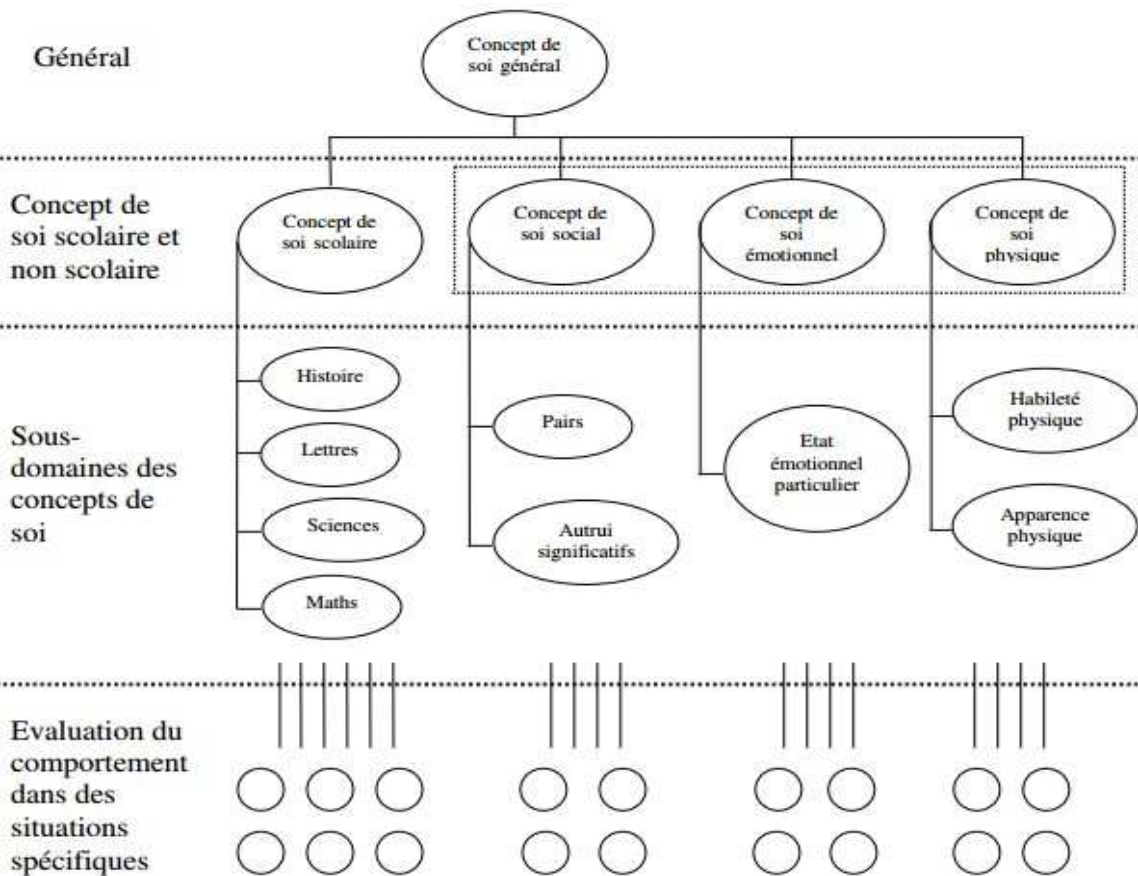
Général

Concept de soi général

Concept de soi scolaire et non scolaire

Concept de soi scolaire

Concept de soi social

Concept de soi émotionnel

Concept de soi physique

Sous-domaines des concepts de soi

Histoire

Lettres

Sciences

Maths

Pairs

Autrui significatifs

Etat émotionnel particulier

Habileté physique

Apparence physique

Evaluation du comportement dans des situations spécifiques